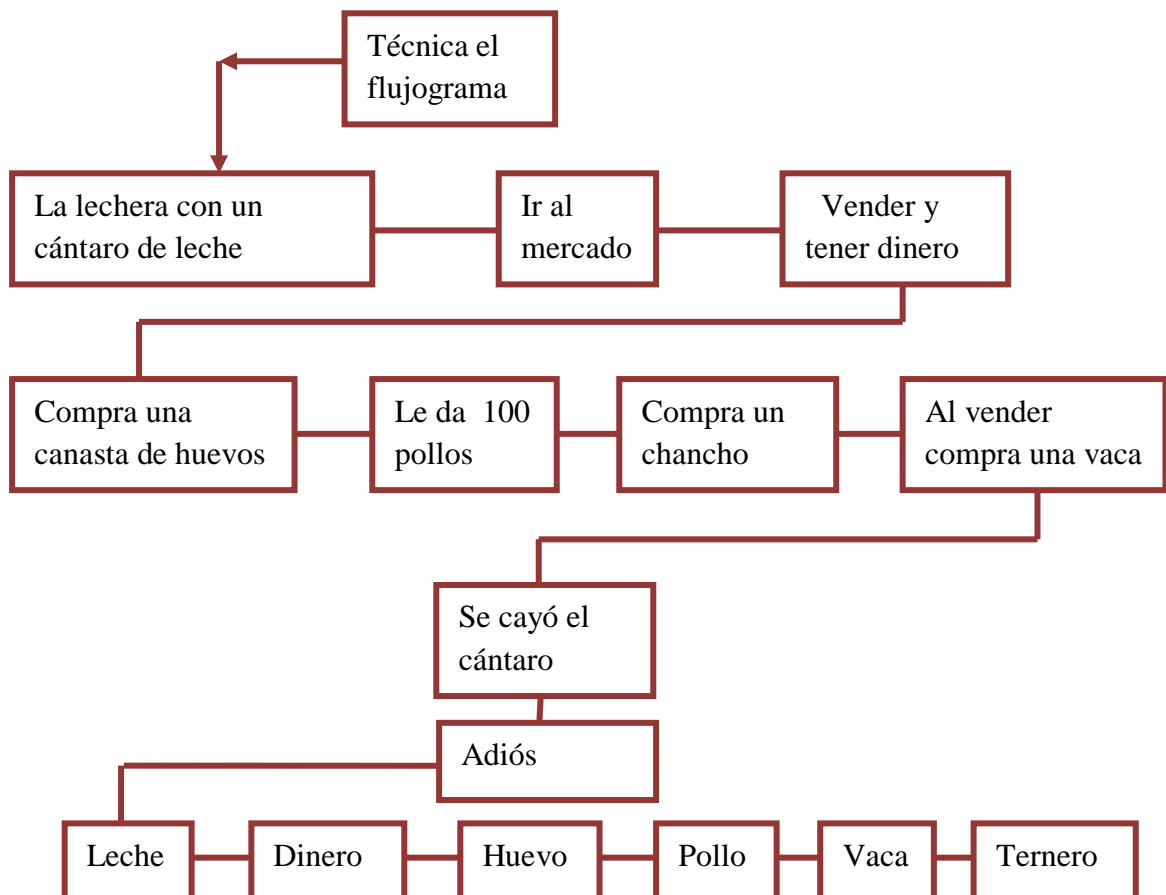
Técnica el flujograma

La lechera con un cántaro de leche

Ir al mercado

Vender y tener dinero

Compra una canasta de huevos

Le da 100 pollos

Compra un chancho

Al vender compra una vaca

Se cayó el cántaro

Adiós

Leche

Dinero

Huevo

Pollo

Vaca

Ternero